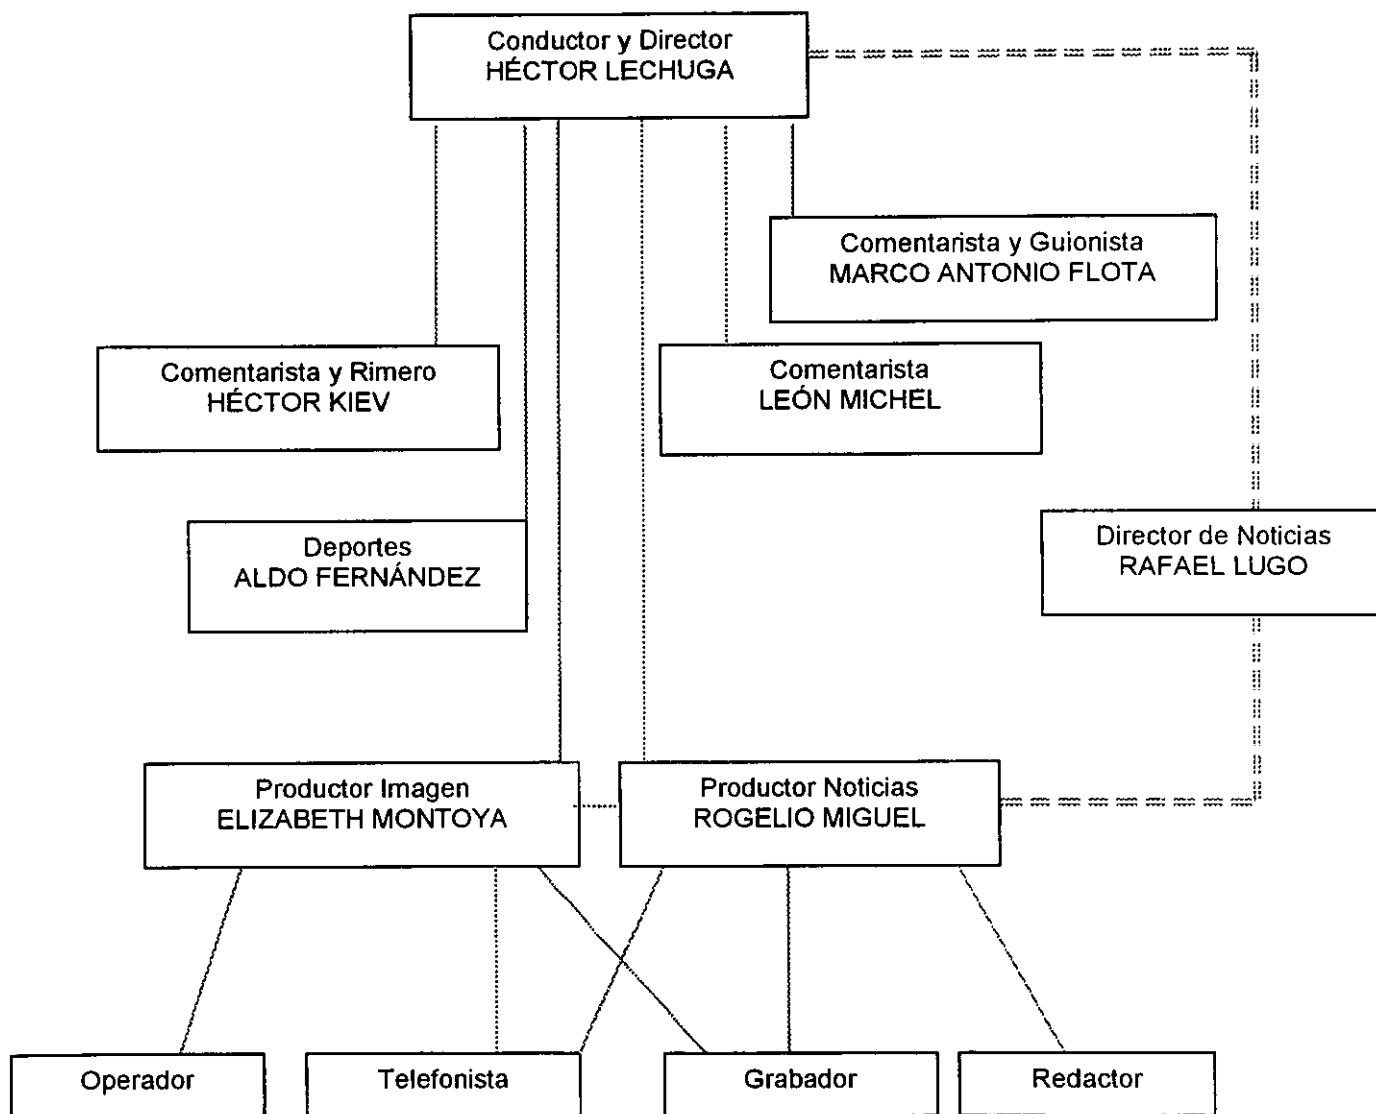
Conductor y Director
HÉCTOR LECHUGA

Comentarista y Guionista
MARCO ANTONIO FLOTA

Comentarista y Rimero
HÉCTOR KIEV

Comentarista
LEÓN MICHEL

Deportes
ALDO FERNÁNDEZ

Director de Noticias
RAFAEL LUGO

Productor Imagen
ELIZABETH MONTOYA

Productor Noticias
ROGELIO MIGUEL

Operador

Telefonista

Grabador

Redactor